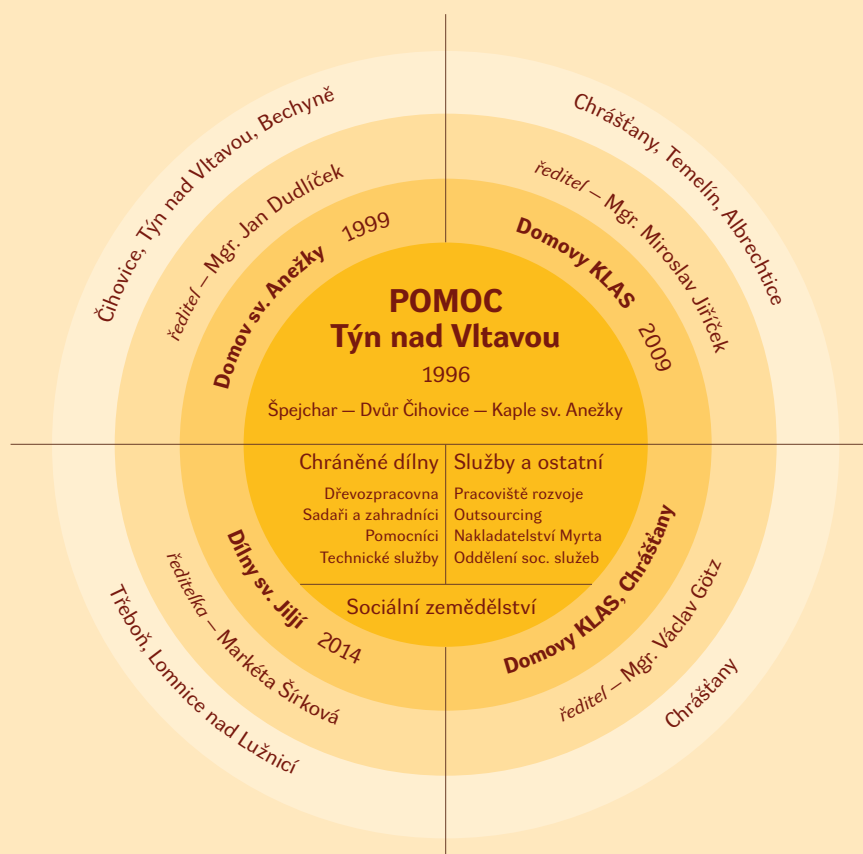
POMOC
Týn nad Vltavou
1996
Špejchar — Dvůr Čihovice — Kaple sv. Anežky

Domov sv. Anežky 1999
ředitel – Mgr. Jan Dudlíček
Čihovice, Týn nad Vltavou, Bechyně

Domovy KLAS 2009
ředitel – Mgr. Miroslav Jiříček
Chrášťany, Temelín, Albrechtice

Chráněné dílny
Dřevozpracovna
Sadaři a zahradníci
Pomocníci
Technické služby

Služby a ostatní
Pracoviště rozvoje
Outsourcing
Nakladatelství Myrta
Oddělení soc. služeb

Sociální zemědělství

Dílny sv. Jiljí 2014
ředitelka – Markéta Šírková
Třeboň, Lomnice nad Lužnicí

Domovy KLAS, Chrášťany
ředitel – Mgr. Václav Götz
Chrášťany